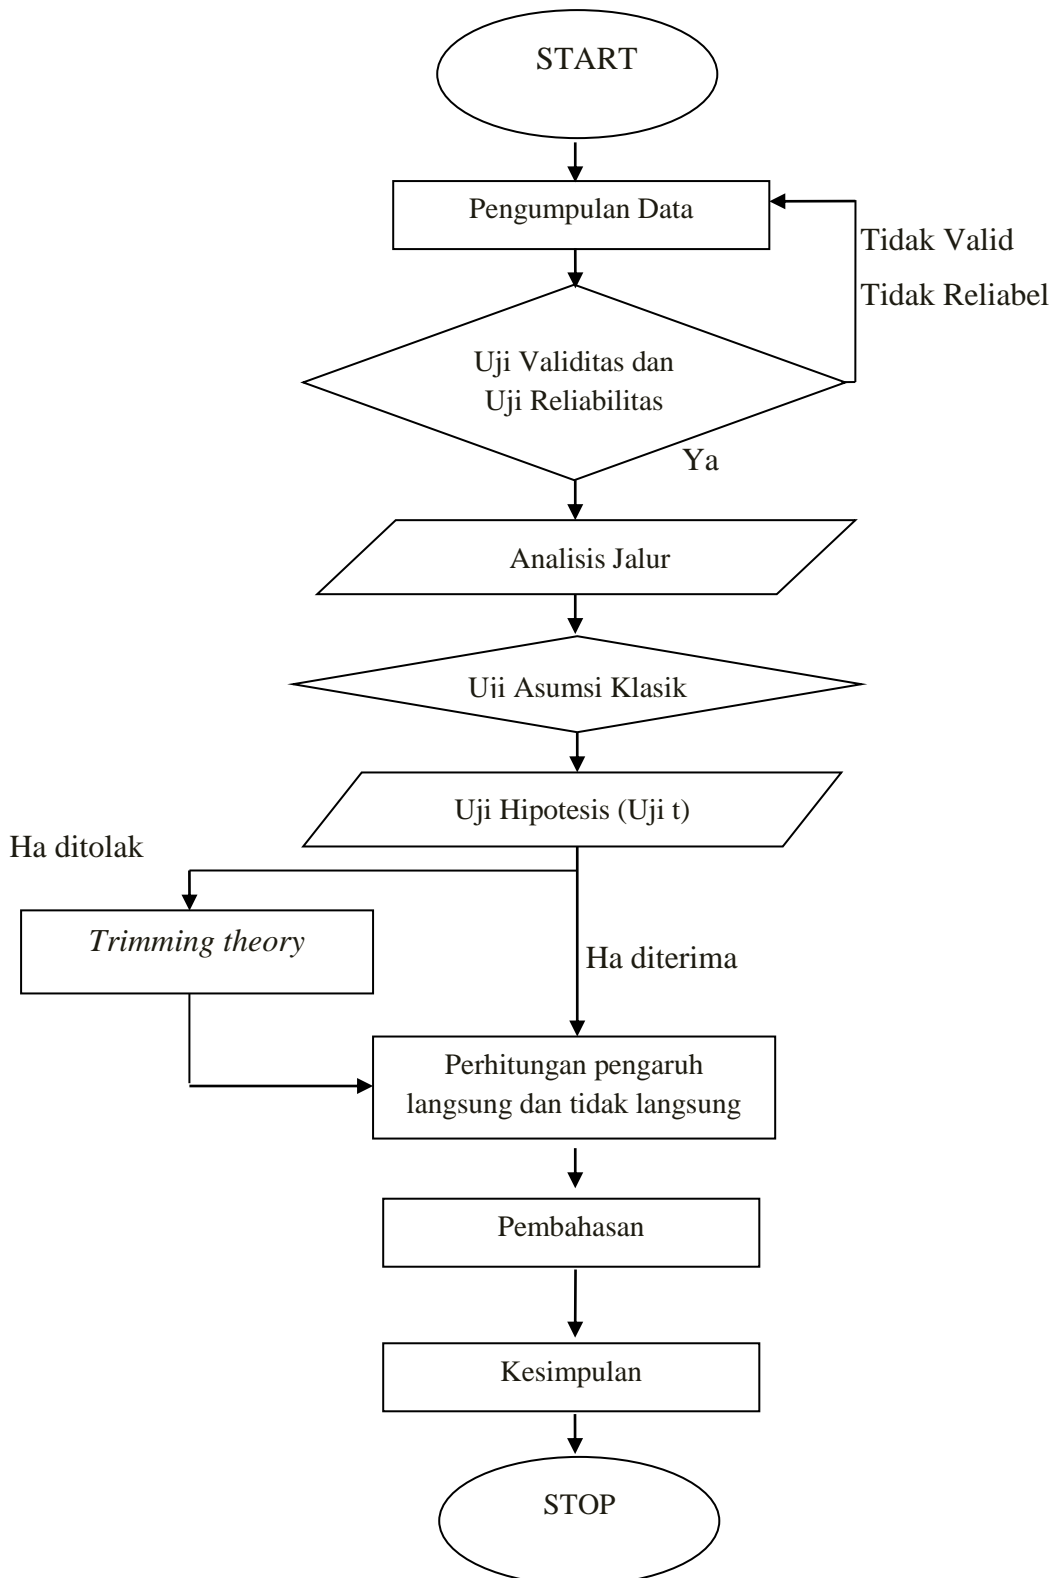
START

Pengumpulan Data

Tidak Valid

Tidak Reliabel

Uji Validitas dan Uji Reliabilitas

Ya

Analisis Jalur

Uii Asumsi Klasik

Uji Hipotesis (Uji t)

Ha ditolak

*Trimming theory*

Ha diterima

Perhitungan pengaruh langsung dan tidak langsung

Pembahasan

Kesimpulan

STOP